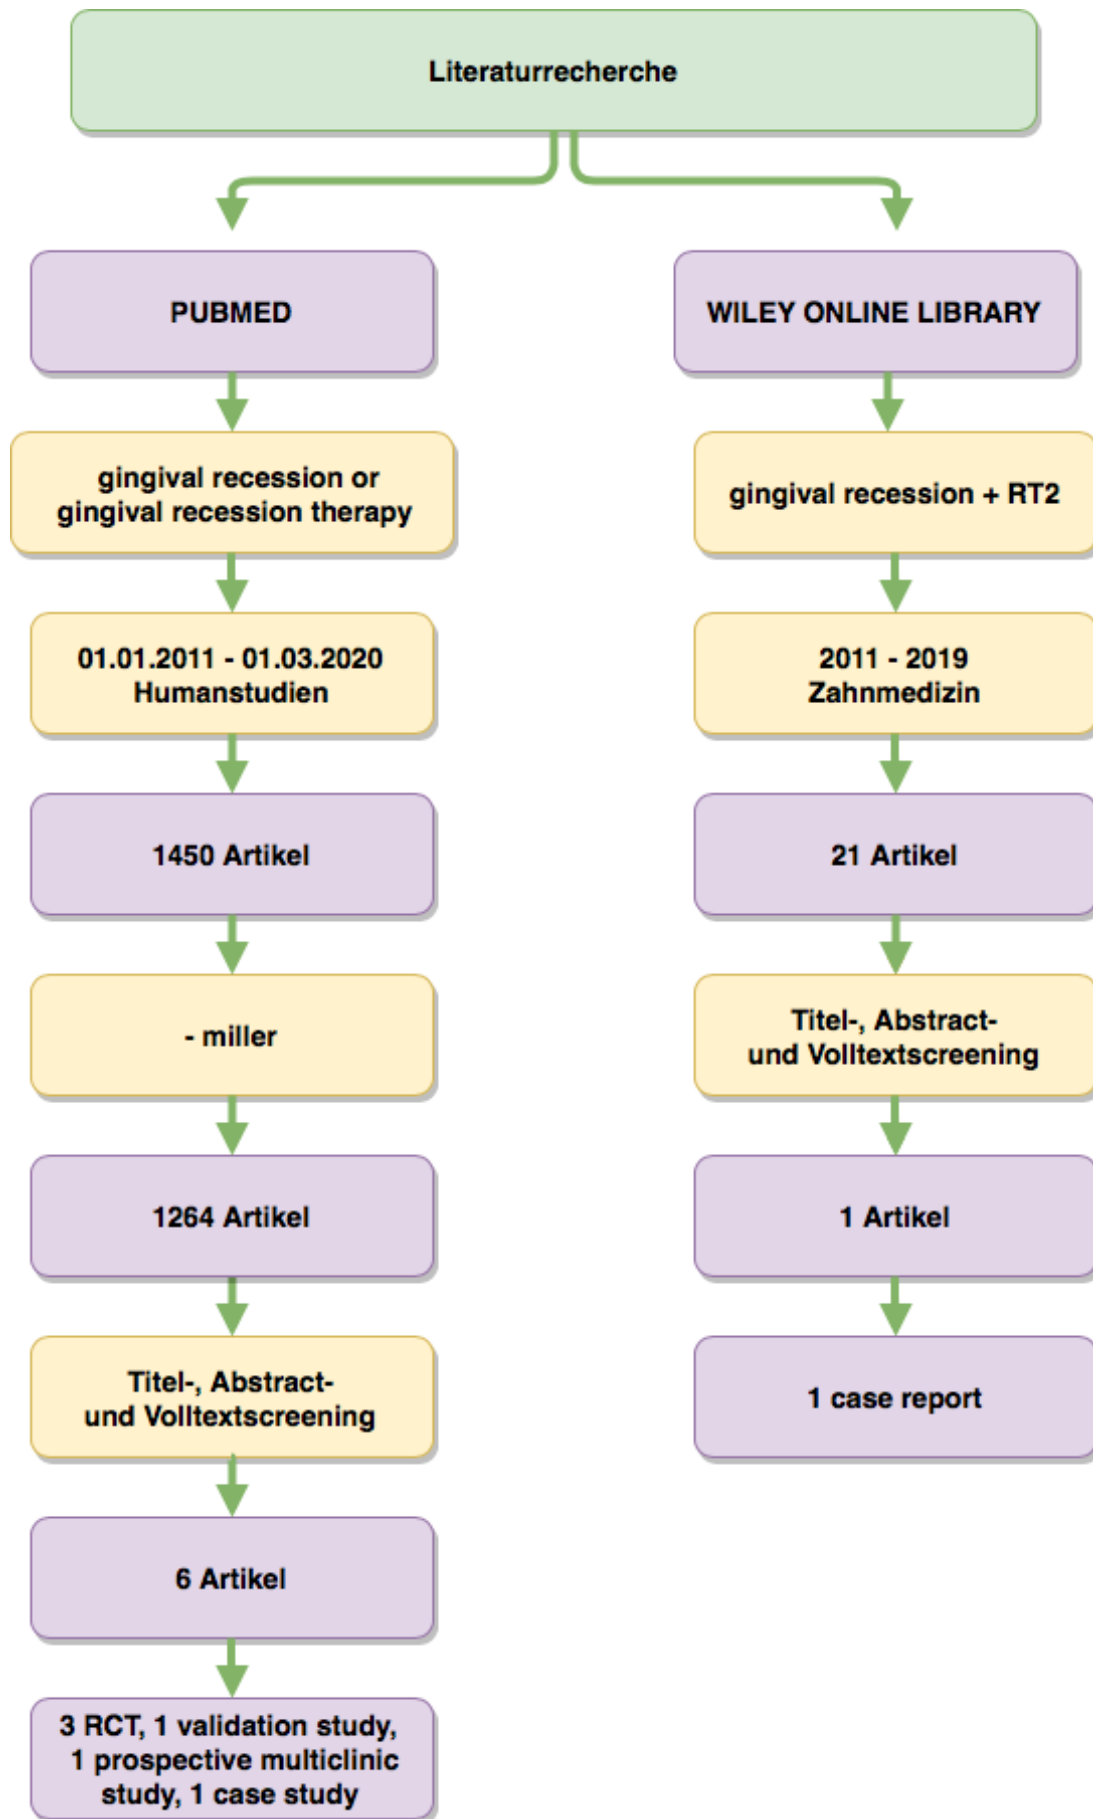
Literaturrecherche

PUBMED

gingival recession or gingival recession therapy

01.01.2011 - 01.03.2020
Humanstudien

1450 Artikel

- miller

1264 Artikel

Titel-, Abstract- und Volltextscreening

6 Artikel

3 RCT, 1 validation study, 1 prospective multiclinic study, 1 case study

WILEY ONLINE LIBRARY

gingival recession + RT2

2011 - 2019
Zahnmedizin

21 Artikel

Titel-, Abstract- und Volltextscreening

1 Artikel

1 case report